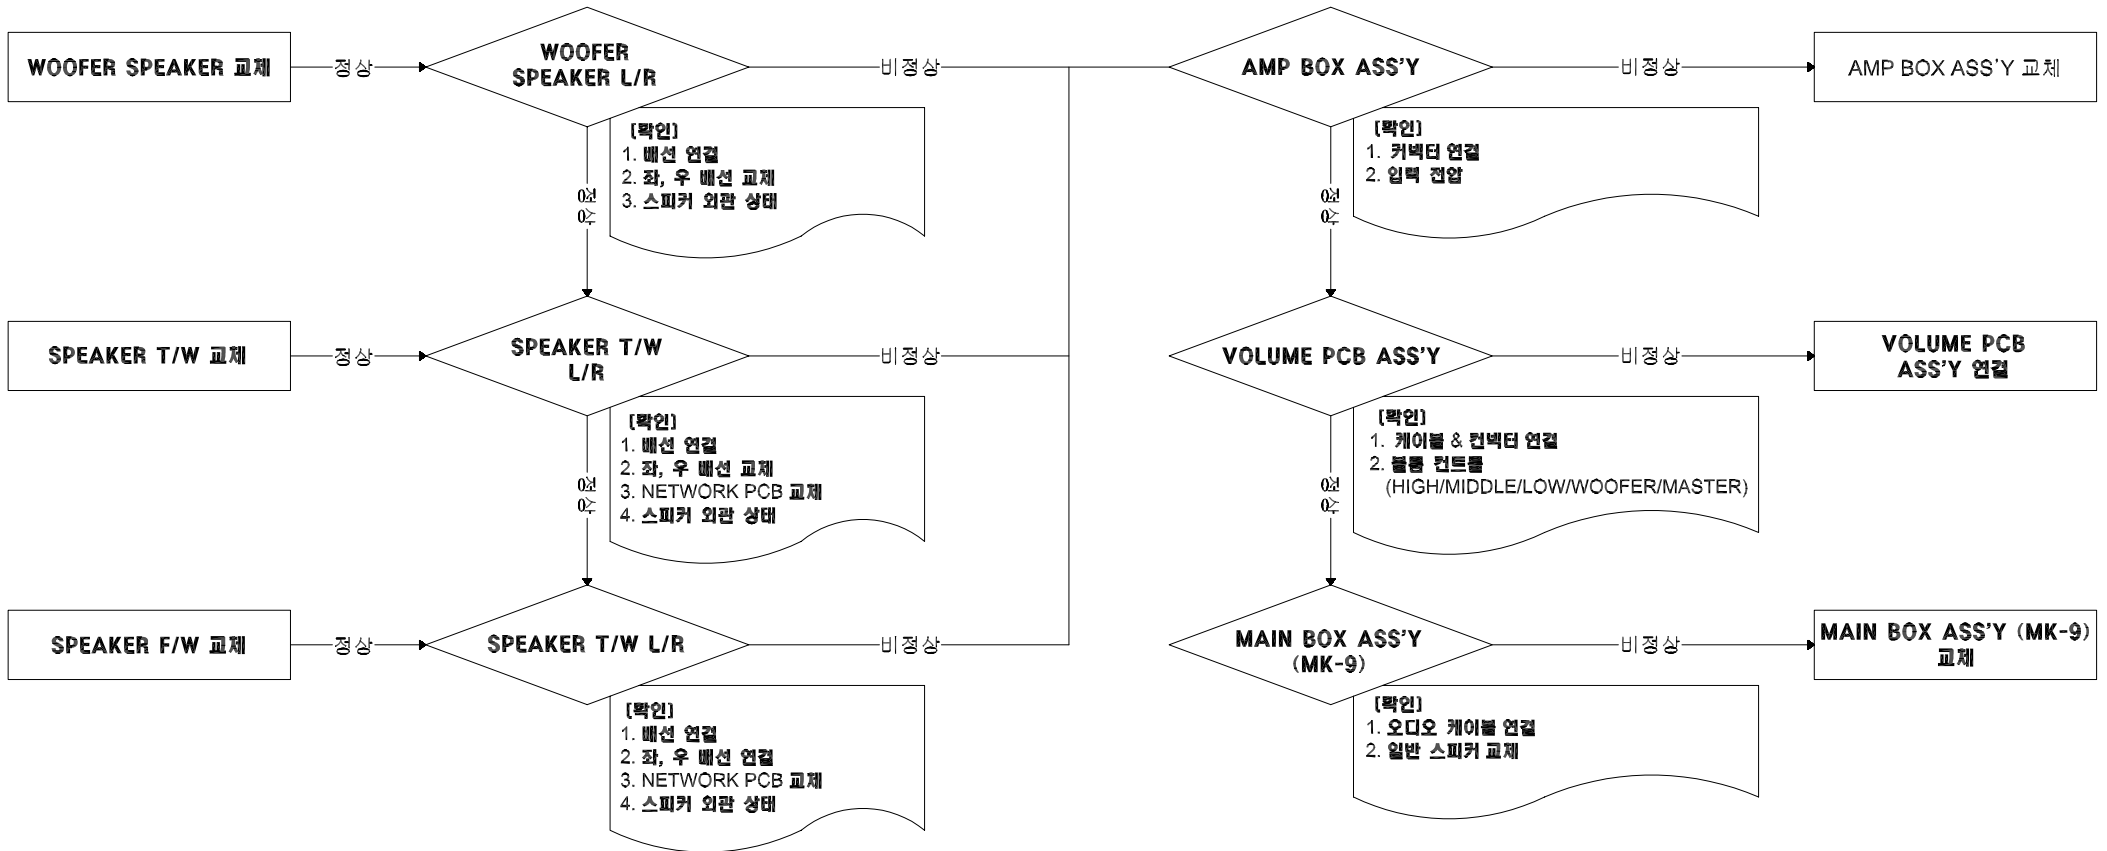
WOOFER SPEAKER 교체

정상

WOOFER SPEAKER L/R

비정상

[확인]
1. 배선 연결
2. 좌, 우 배선 교체
3. 스피커 외관 상태

정상

SPEAKER T/W 교체

정상

SPEAKER T/W L/R

비정상

[확인]
1. 배선 연결
2. 좌, 우 배선 교체
3. NETWORK PCB 교체
4. 스피커 외관 상태

정상

SPEAKER F/W 교체

정상

SPEAKER T/W L/R

비정상

[확인]
1. 배선 연결
2. 좌, 우 배선 연결
3. NETWORK PCB 교체
4. 스피커 외관 상태

AMP BOX ASS'Y

비정상

AMP BOX ASS'Y 교체

[확인]
1. 커넥터 연결
2. 입력 전압

정상

VOLUME PCB ASS'Y

비정상

VOLUME PCB ASS'Y 연결

[확인]
1. 케이블 & 컨넥터 연결
2. 볼륨 컨트롤 (HIGH/MIDDLE/LOW/WOOFER/MASTER)

정상

MAIN BOX ASS'Y (MK-9)

비정상

MAIN BOX ASS'Y (MK-9) 교체

[확인]
1. 오디오 케이블 연결
2. 일반 스피커 교체